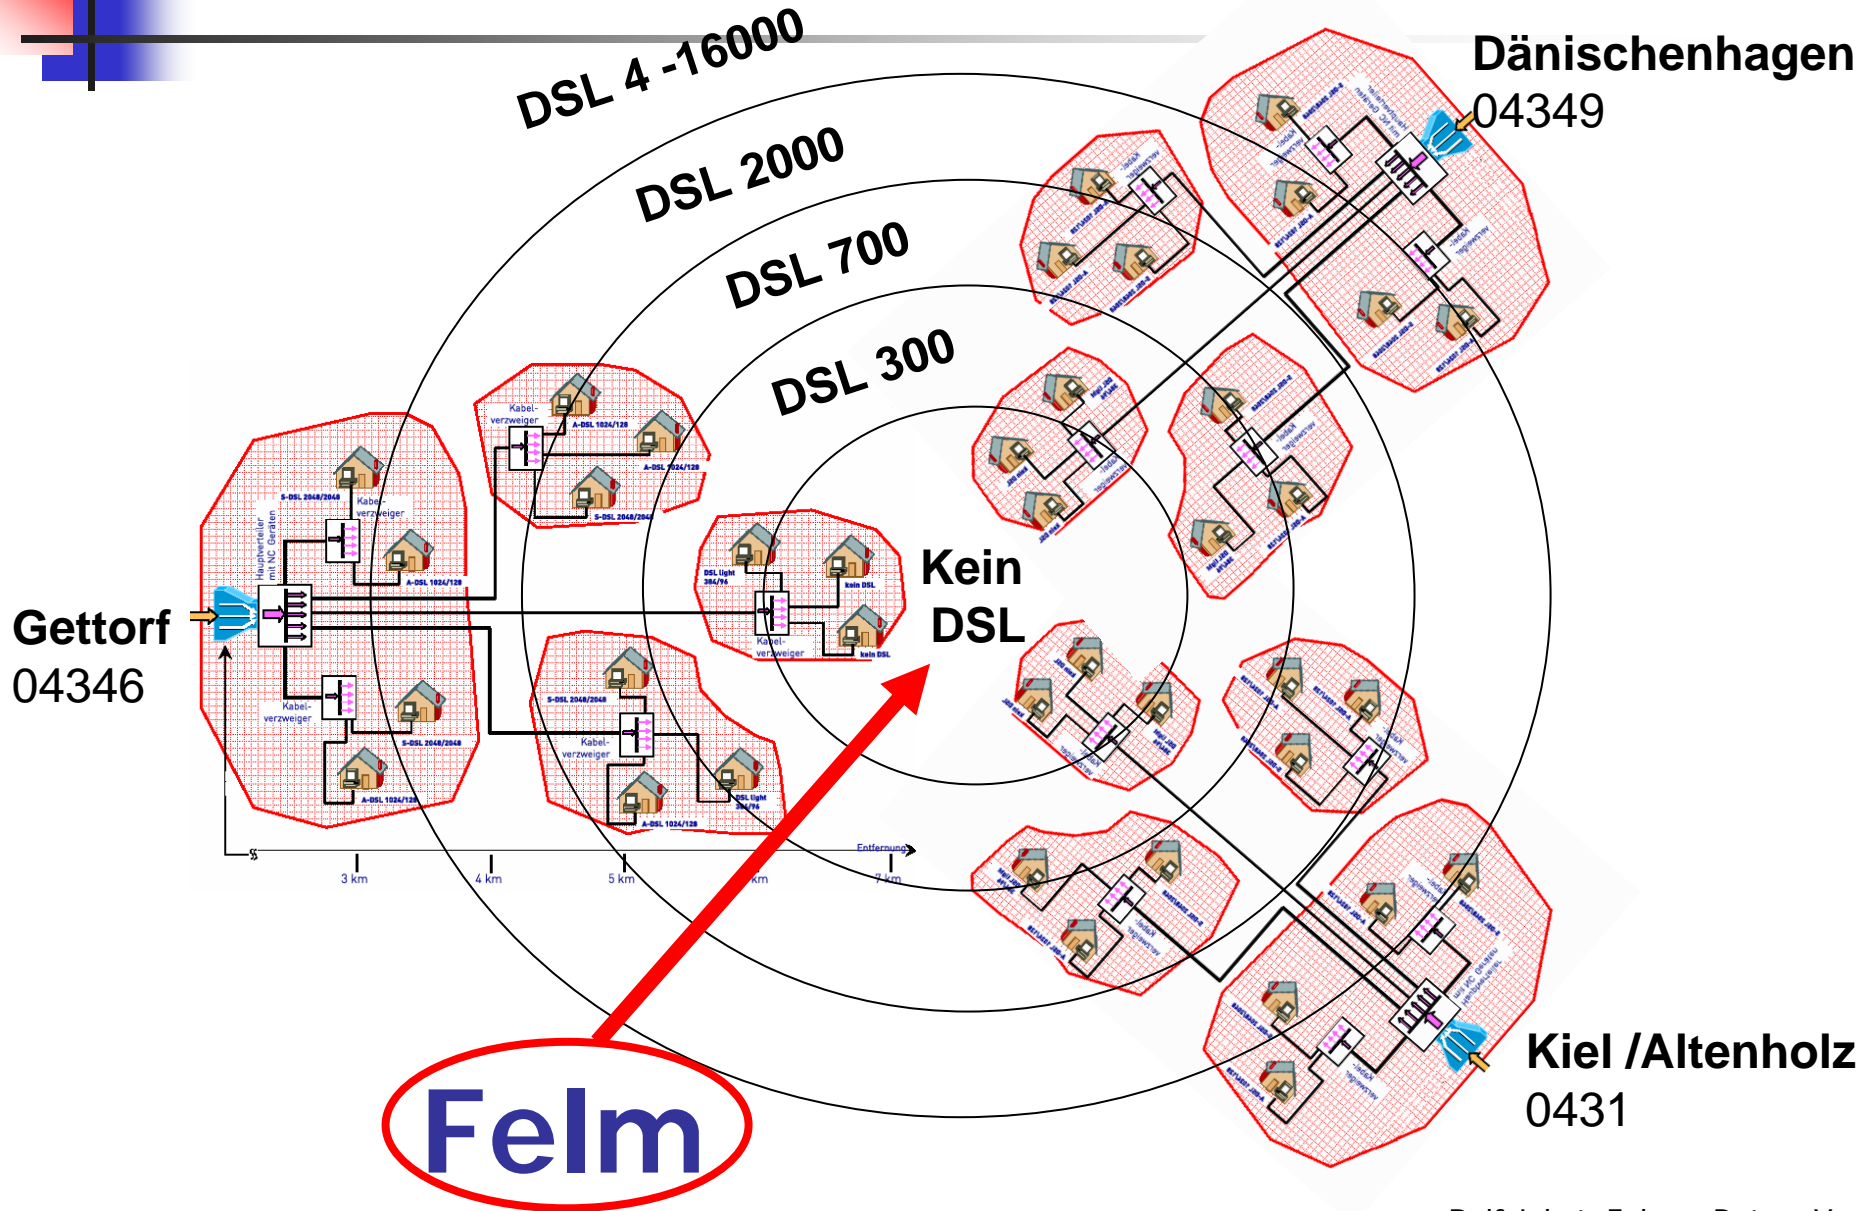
DSL 4 -16000

DSL 2000

DSL 700

DSL 300

Dänischenhagen
04349

Gettorf
04346

Kein
DSL

Kiel /Altenholz
0431

Felm

Hauptverteiler mit NC Geräten

S-DSL 2048/2048

Kabel-verzweiger

A-DSL 1024/128

Kabel-verzweiger

S-DSL 2048/2048

A-DSL 1024/128

Kabel-verzweiger

A-DSL 1024/128

A-DSL 1024/128

S-DSL 2048/2048

DSL light 384/96

kein DSL

Kabel-verzweiger

kein DSL

S-DSL 2048/2048

Kabel-verzweiger

DSL light 384/96

A-DSL 1024/128

Entfernung

3 km

4 km

5 km

km

7 km